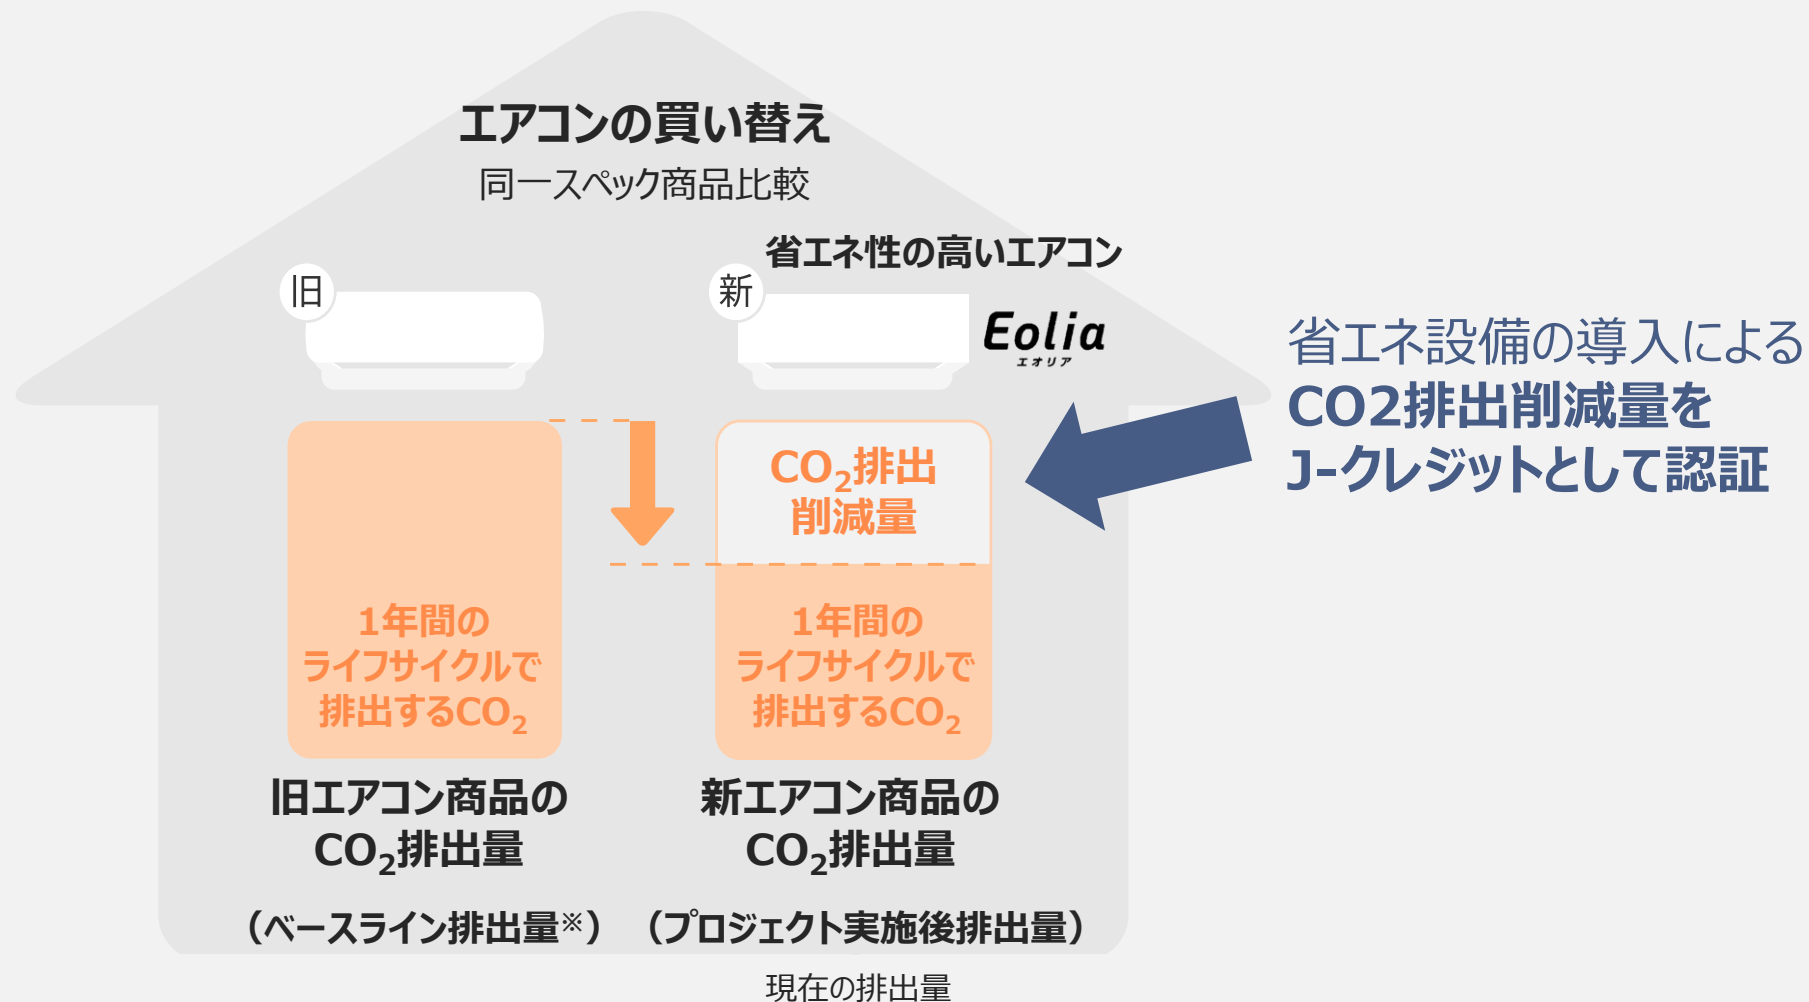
エアコンの買い替え
同一スペック商品比較

省エネ性の高いエアコン

旧

新

Eolia
エオリア

省エネ設備の導入による
CO2排出削減量を
J-クレジットとして認証

$CO_2$排出
削減量

1年間の
ライフサイクルで
排出する$CO_2$

1年間の
ライフサイクルで
排出する$CO_2$

旧エアコン商品の
$CO_2$排出量

新エアコン商品の
$CO_2$排出量

（ベースライン排出量※）

（プロジェクト実施後排出量）

現在の排出量